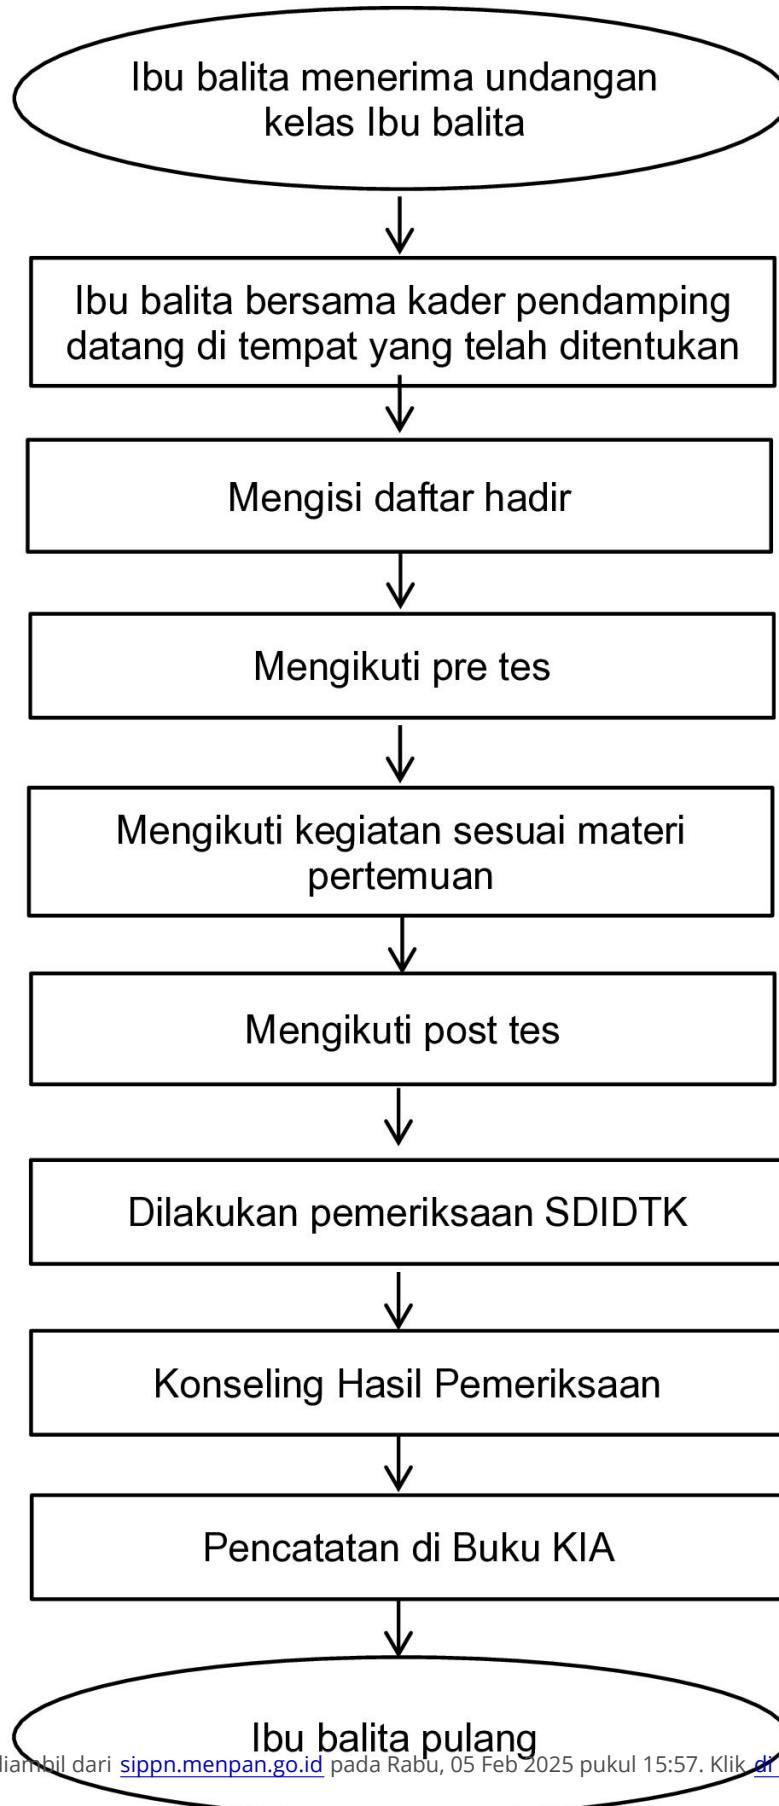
Ibu balita menerima undangan kelas Ibu balita

Ibu balita bersama kader pendamping datang di tempat yang telah ditentukan

Mengisi daftar hadir

Mengikuti pre tes

Mengikuti kegiatan sesuai materi pertemuan

Mengikuti post tes

Dilakukan pemeriksaan SDIDTK

Konseling Hasil Pemeriksaan

Pencatatan di Buku KIA

Ibu balita pulang

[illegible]iambil dari sippn.menpan.go.id pada Rabu, 05 Feb 2025 pukul 15:57. Klik di